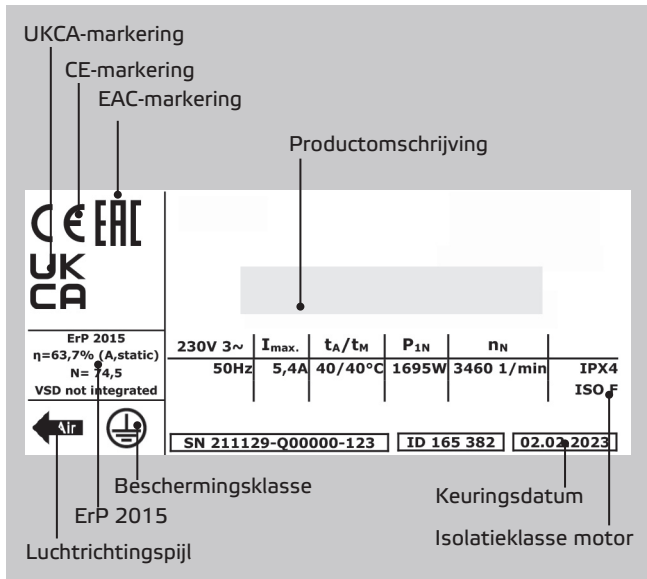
UKCA-markering

CE-markering

EAC-markering

Productomschrijving

CE EAC

UK CA

ErP 2015
η=63,7% (A,static)
N= 74,5
VSD not integrated

| 230V 3~ | $I_{max.}$ | $t_A/t_M$ | $P_{1N}$ | $n_N$ | |
|---|---|---|---|---|---|
| 50Hz | 5,4A | 40/40°C | 1695W | 3460 1/min | IPX4 |
| | | | | | ISO F |

Air

SN 211129-Q00000-123

ID 165 382

02.02.2023

Beschermingsklasse

ErP 2015

Luchtrichtingspijl

Keuringsdatum

Isolatieklasse motor